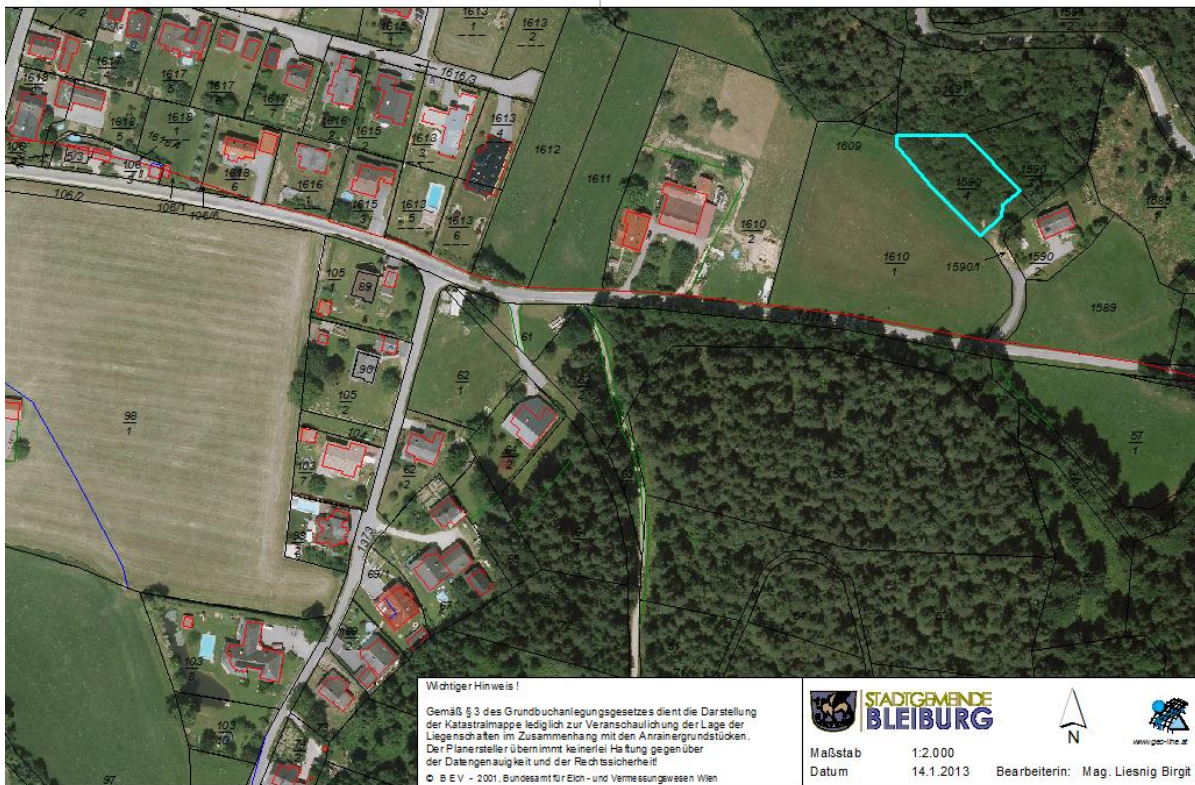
1613
1

1613
2

1616/3

1617
4

1617
5

1617
6

1618
3

1618
5

1619
1

1611
7

1616
2

1615
2

1613
3

1613
4

1612

1611

1609

1591

1590
4

1590

1588

106

106/3

106/1

106/5

106/2

106/6

1618
6

1616

1615
3

1613
5

1613
6

1610
2

1610
1

1590/1

1590
2

1589

105

89

61

105
2

62
1

98
1

104

62
2

103
7

57
1

1173

103
8

103

97

Wichtiger Hinweis !

Gemäß § 3 des Grundbuchanlegungsgesetzes dient die Darstellung der Katastralmappe lediglich zur Veranschaulichung der Lage der Liegenschaften im Zusammenhang mit den Anrainergrundstücken. Der Planersteller übernimmt keinerlei Haftung gegenüber der Datengenauigkeit und der Rechtssicherheit!

© B E V - 2001, Bundesamt für Eich - und Vermessungswesen Wien

STADTGEMEINDE
BLEIBURG

N

www.geo-line.at

Maßstab 1:2.000

Datum 14.1.2013 Bearbeiterin: Mag. Liesnig Birgit